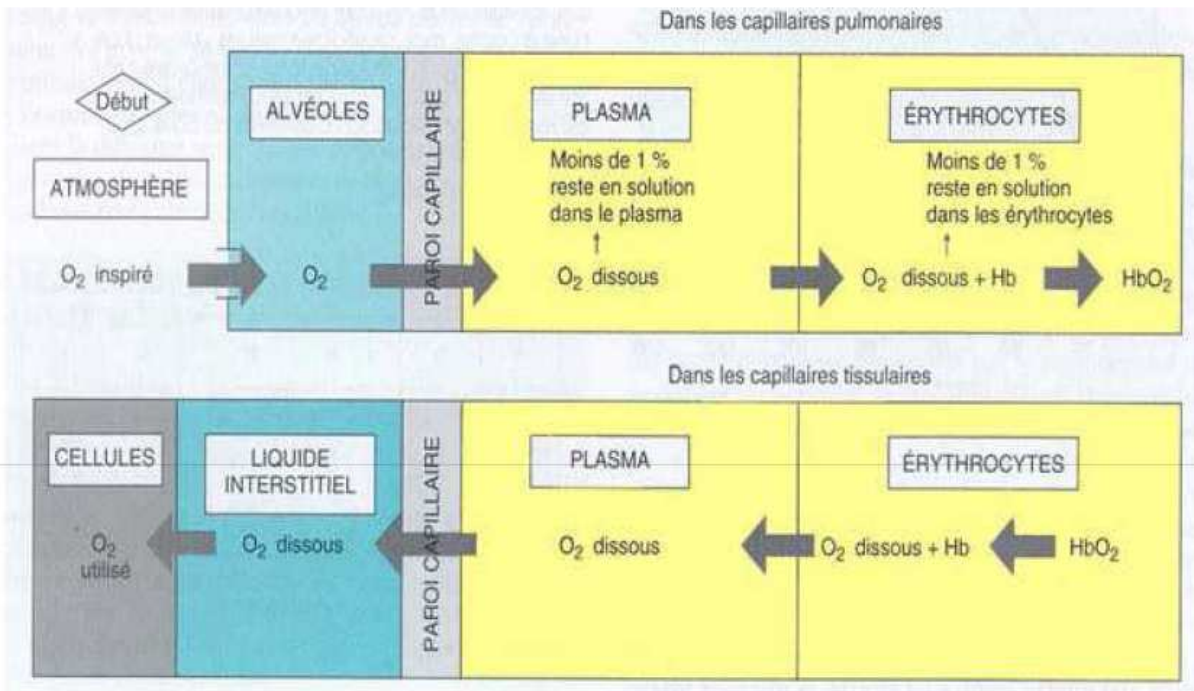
Dans les capillaires pulmonaires

Début

ATMOSPHÈRE

$O_2$ inspiré

ALVÉOLES

$O_2$

PAROI CAPILLAIRE

PLASMA

Moins de 1 % reste en solution dans le plasma

$O_2$ dissous

ÉRYTHROCYTES

Moins de 1 % reste en solution dans les érythrocytes

$O_2$ dissous + Hb

$HbO_2$

Dans les capillaires tissulaires

CELLULES

$O_2$ utilisé

LIQUIDE INTERSTITIEL

$O_2$ dissous

PAROI CAPILLAIRE

PLASMA

$O_2$ dissous

ÉRYTHROCYTES

$O_2$ dissous + Hb

$HbO_2$